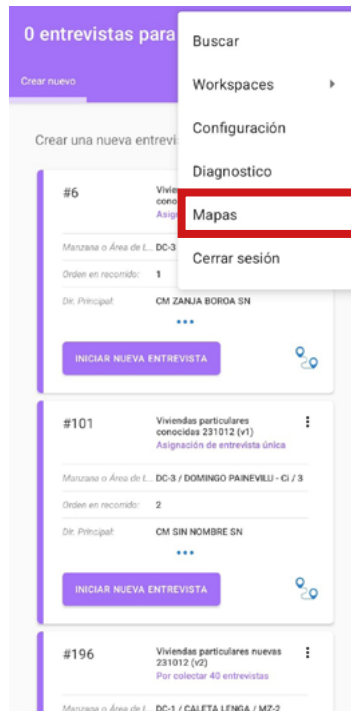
0 entrevistas para

Crear nuevo

Crear una nueva entrevi

Buscar
Workspaces
Configuración
Diagnostico
Mapas
Cerrar sesión

#6
Vivien
conoc
Asign

Manzana o Área de L DC-3
Orden en recorrido: 1
Dir. Principal: CM ZANJA BOROA SN

•••

INICIAR NUEVA ENTREVISTA

#101
Viviendas particulares conocidas 231012 (v1)
Asignación de entrevista única

Manzana o Área de L DC-3 / DOMINGO PAINEVILU - Ci / 3
Orden en recorrido: 2
Dir. Principal: CM SIN NOMBRE SN

•••

INICIAR NUEVA ENTREVISTA

#196
Viviendas particulares nuevas 231012 (v2)
Por colectar 40 entrevistas

Manzana o Área de L DC-1 / CALETA LENGA / MZ-2